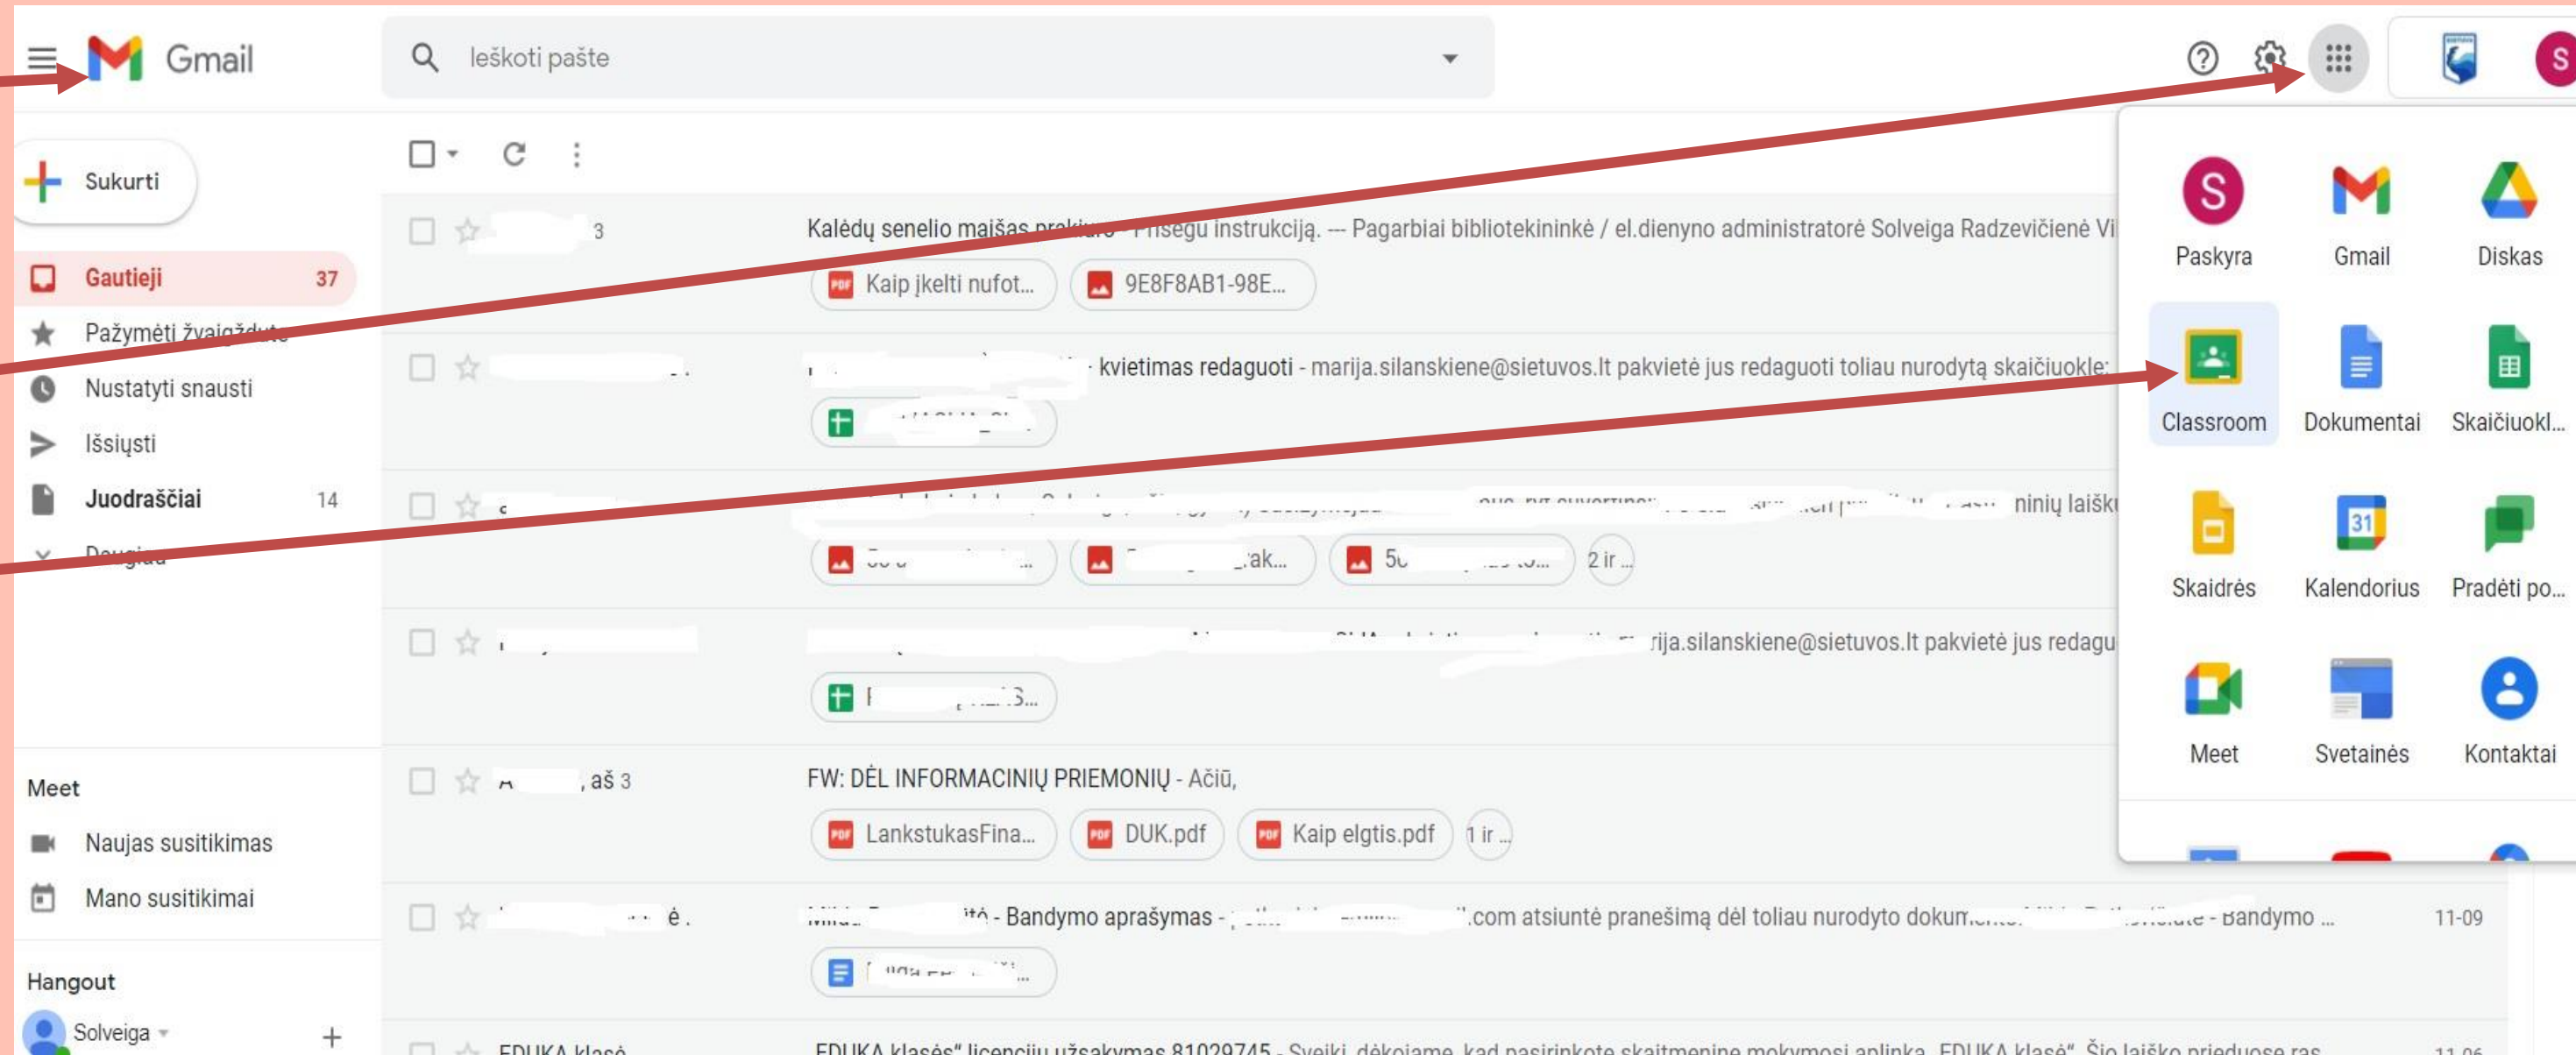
Gmail

Ieškoti pašte

S

Sukurti

Gautieji 37

Pažymėti žvaigždute

Nustatyti snausti

Išsiųsti

Juodraščiai 14

Daugiau

Meet

Naujas susitikimas

Mano susitikimai

Hangout

Solveiga

3 Kalėdų senelio maišas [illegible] Prisegu instrukciją. — Pagarbiai bibliotekininkė / el.dienyno administratorė Solveiga Radzevičienė Vi

Kaip įkelti nufot...

9E8F8AB1-98E...

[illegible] kvietimas redaguoti - marija.silanskiene@sietuvos.lt pakvietė jus redaguoti toliau nurodytą skaičiuoklę

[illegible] ninių laišk

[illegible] 2 ir ...

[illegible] rija.silanskiene@sietuvos.lt pakvietė jus redagu

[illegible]

A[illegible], aš 3 FW: DĖL INFORMACINIŲ PRIEMONIŲ - Ačiū,

LankstukasFina...

DUK.pdf

Kaip elgtis.pdf

1 ir ...

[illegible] - Bandymo aprašymas - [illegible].com atsiuntė pranešimą dėl toliau nurodyto dokum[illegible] - Bandymo ... 11-09

EDUKA klasė EDUKA klasės" licencijų užsakymas 81029745 - Sveiki, dėkojame, kad pasirinkote skaitmeninę mokymosi aplinką „EDUKA klasė". Šio laiško prieduose ras 11-06

Paskyra

Gmail

Diskas

Classroom

Dokumentai

Skaičiuokl...

Skaidrės

Kalendorius

31

Pradėti po...

Meet

Svetainės

Kontaktai